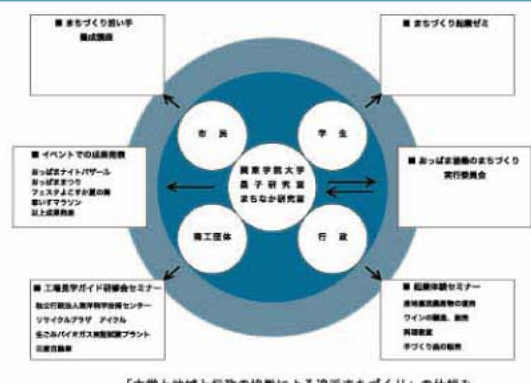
■ まちづくり担い手 養成講座

■ まちづくり起業ゼミ

市民

学生

関東学院大学
昌子研究室
まちなか研究室

■ イベントでの成果発表
おっぱまナイトバザール
おっぱままつり
フェスタよこすか夏の陣
車いすマラソン
以上成果発表

■ おっぱま活動のまちづくり
実行委員会

商工団体

行政

■ 工場見学ガイド研修会セミナー
独立行政法人海洋研究開発機構センター
リサイクルプラザ アイクル
生ごみバイオガス実証試験プラント
日産自動車

■ 起業体験セミナー
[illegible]
ワインの醸造、販売
料理教室
手づくり品の販売

「大学と地域と行政の協働による追浜まちづくり」の仕組み